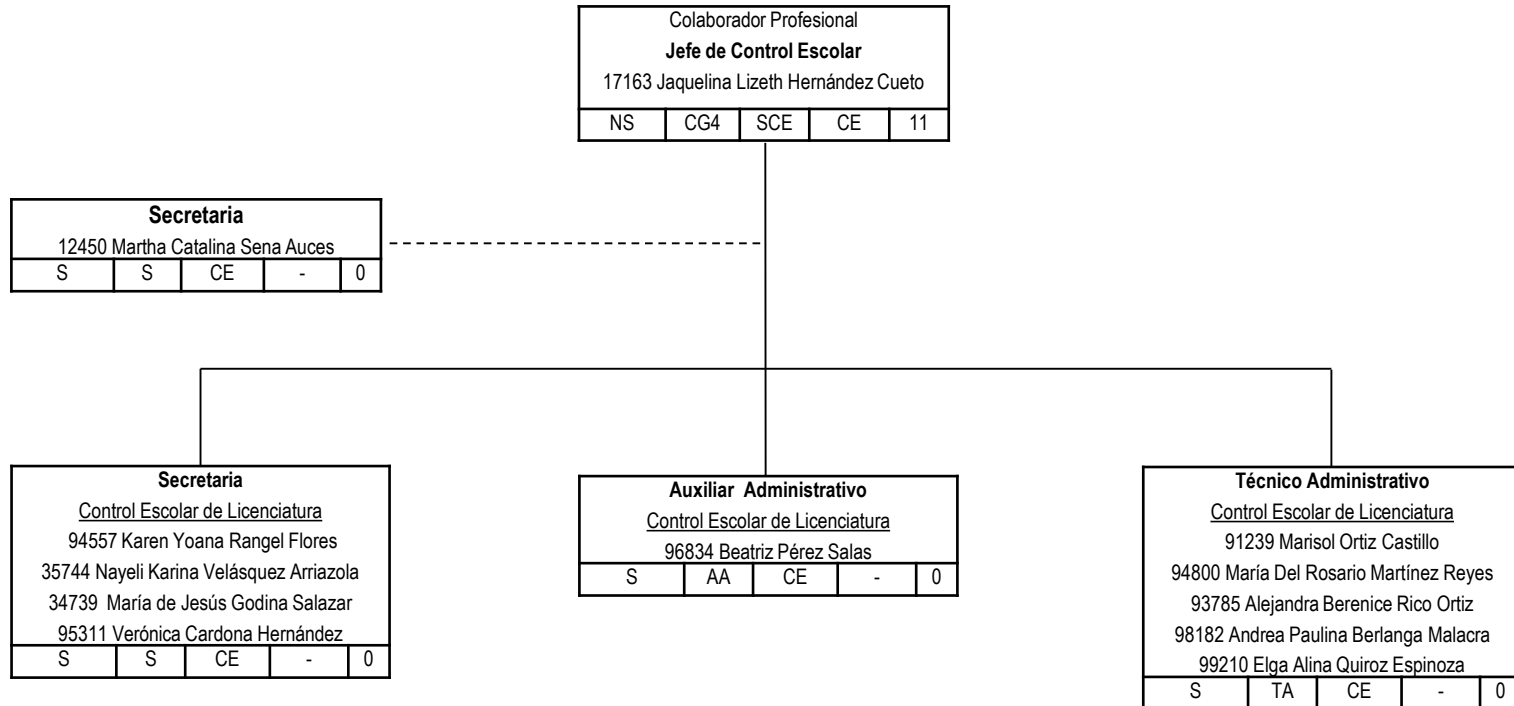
Colaborador Profesional
Jefe de Control Escolar
17163 Jaquelina Lizeth Hernández Cueto

| NS | CG4 | SCE | CE | 11 |
|---|---|---|---|---|

Secretaria
12450 Martha Catalina Sena Auces

| S | S | CE | - | 0 |
|---|---|---|---|---|

Secretaria
Control Escolar de Licenciatura
94557 Karen Yoana Rangel Flores
35744 Nayeli Karina Velásquez Arriazola
34739 María de Jesús Godina Salazar
95311 Verónica Cardona Hernández

| S | S | CE | - | 0 |
|---|---|---|---|---|

Auxiliar Administrativo
Control Escolar de Licenciatura
96834 Beatriz Pérez Salas

| S | AA | CE | - | 0 |
|---|---|---|---|---|

Técnico Administrativo
Control Escolar de Licenciatura
91239 Marisol Ortiz Castillo
94800 María Del Rosario Martínez Reyes
93785 Alejandra Berenice Rico Ortiz
98182 Andrea Paulina Berlanga Malacra
99210 Elga Alina Quiroz Espinoza

| S | TA | CE | - | 0 |
|---|---|---|---|---|